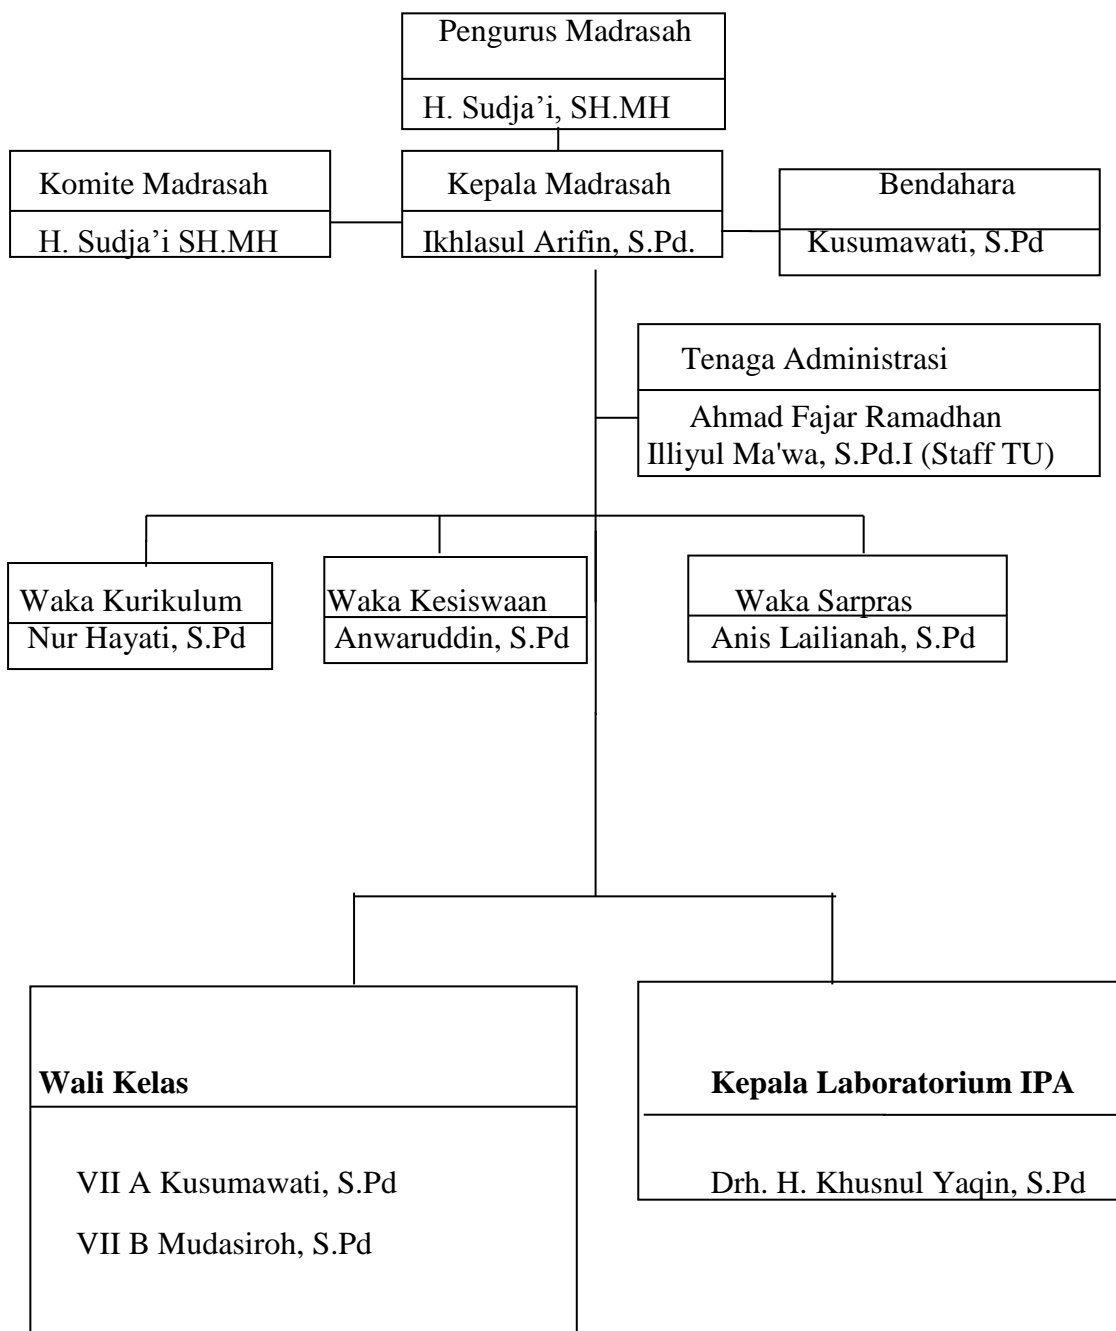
Pengurus Madrasah

H. Sudja’i, SH.MH

Komite Madrasah

H. Sudja’i SH.MH

Kepala Madrasah

Ikhlasul Arifin, S.Pd.

Bendahara

Kusumawati, S.Pd

Tenaga Administrasi

Ahmad Fajar Ramadhan
Illiyul Ma'wa, S.Pd.I (Staff TU)

Waka Kurikulum
Nur Hayati, S.Pd

Waka Kesiswaan
Anwaruddin, S.Pd

Waka Sarpras
Anis Lailianah, S.Pd

**Wali Kelas**

VII A Kusumawati, S.Pd

VII B Mudasiroh, S.Pd

**Kepala Laboratorium IPA**

Drh. H. Khusnul Yaqin, S.Pd